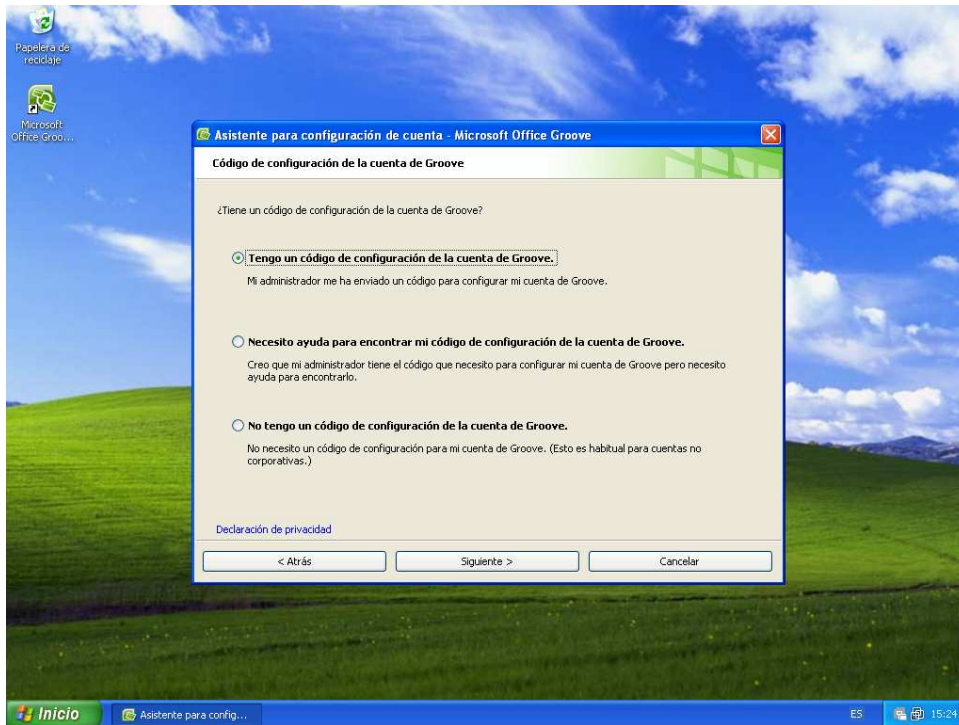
Papelera de reciclaje

Microsoft Office Groo...

Asistente para configuración de cuenta - Microsoft Office Groove

Código de configuración de la cuenta de Groove

¿Tiene un código de configuración de la cuenta de Groove?

Tengo un código de configuración de la cuenta de Groove.

Mi administrador me ha enviado un código para configurar mi cuenta de Groove.

Necesito ayuda para encontrar mi código de configuración de la cuenta de Groove.

Creo que mi administrador tiene el código que necesito para configurar mi cuenta de Groove pero necesito ayuda para encontrarlo.

No tengo un código de configuración de la cuenta de Groove.

No necesito un código de configuración para mi cuenta de Groove. (Esto es habitual para cuentas no corporativas.)

Declaración de privacidad

< Atrás

Siguiente >

Cancelar

Inicio

Asistente para config...

ES

15:24